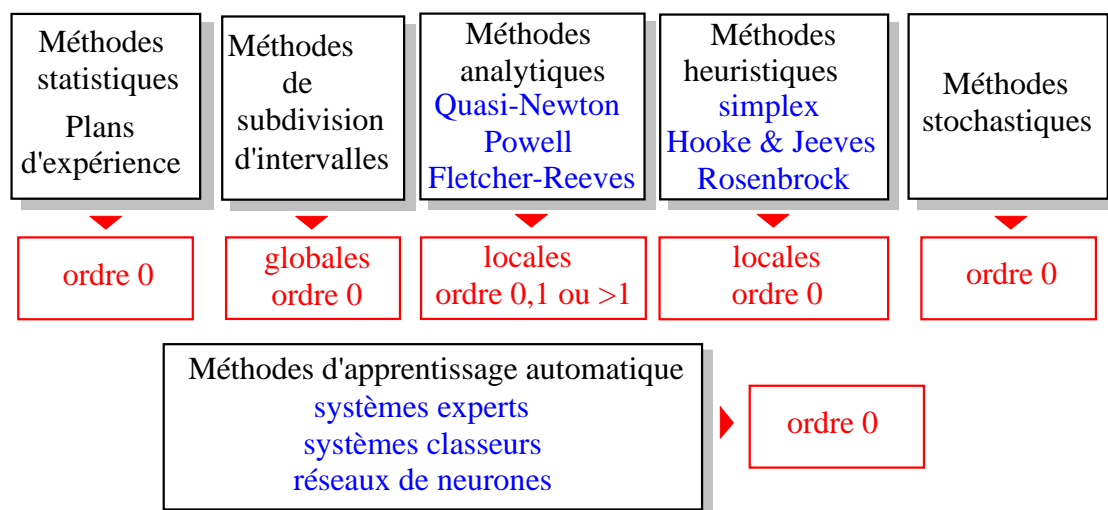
Méthodes statistiques
Plans d'expérience

Méthodes de subdivision d'intervalles

Méthodes analytiques
Quasi-Newton
Powell
Fletcher-Reeves

Méthodes heuristiques
simplex
Hooke & Jeeves
Rosenbrock

Méthodes stochastiques

ordre 0

globales
ordre 0

locales
ordre 0,1 ou >1

locales
ordre 0

ordre 0

Méthodes d'apprentissage automatique
systèmes experts
systèmes classeurs
réseaux de neurones

ordre 0